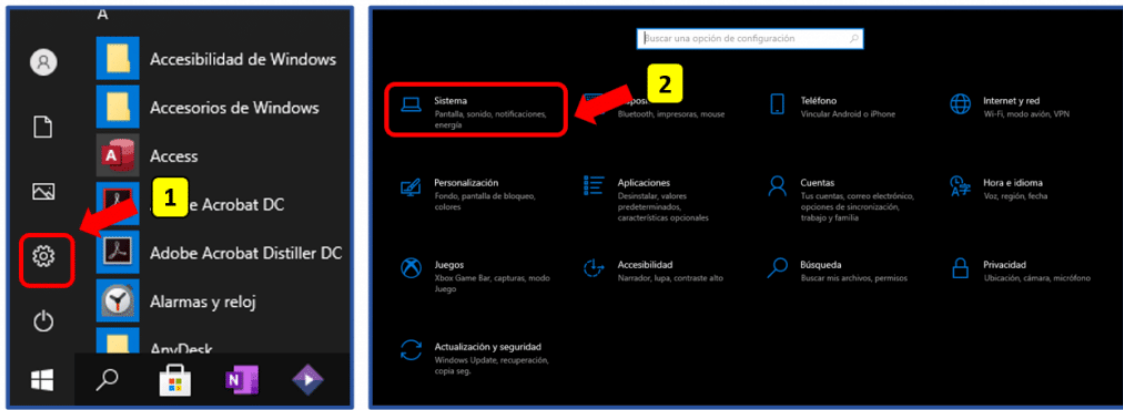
A

Accesibilidad de Windows

Accesorios de Windows

Access

1

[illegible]e Acrobat DC

Adobe Acrobat Distiller DC

Alarmas y reloj

AnyDesk

Buscar una opción de configuración

2

Sistema
Pantalla, sonido, notificaciones, energía

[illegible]ispos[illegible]
Bluetooth, impresoras, mouse

Teléfono
Vincular Android o iPhone

Internet y red
Wi-Fi, modo avión, VPN

Personalización
Fondo, pantalla de bloqueo, colores

Aplicaciones
Desinstalar, valores predeterminados, características opcionales

Cuentas
Tus cuentas, correo electrónico, opciones de sincronización, trabajo y familia

Hora e idioma
Voz, región, fecha

Juegos
Xbox Game Bar, capturas, modo Juego

Accesibilidad
Narrador, lupa, contraste alto

Búsqueda
Buscar mis archivos, permisos

Privacidad
Ubicación, cámara, micrófono

Actualización y seguridad
Windows Update, recuperación, copia seg.